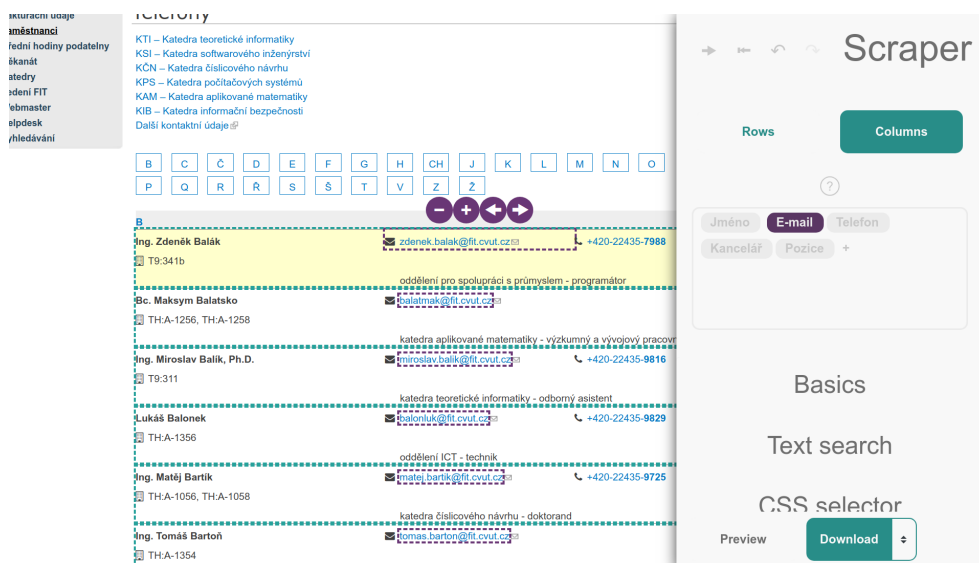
kturační údaje
aměstnanci
řední hodiny podatelny
ěkanát
atedry
edení FIT
Vebmaster
elpdesk
yhledávání

telefony

KTI – Katedra teoretické informatiky
KSI – Katedra softwarového inženýrství
KČN – Katedra číslicového návrhu
KPS – Katedra počítačových systémů
KAM – Katedra aplikované matematiky
KIB – Katedra informační bezpečnosti
Další kontaktní údaje

B C Č D E F G H CH J K L M N O
P Q R Ř S Š T V Z Ž

B

Ing. Zdeněk Balák
zdenek.balak@fit.cvut.cz
+420-22435-7988
T9:341b
oddělení pro spolupráci s průmyslem - programátor

Bc. Maksym Balatsko
balatmak@fit.cvut.cz
TH:A-1256, TH:A-1258
katedra aplikované matematiky - výzkumný a vývojový pracov

Ing. Miroslav Balík, Ph.D.
miroslav.balik@fit.cvut.cz
+420-22435-9816
T9:311
katedra teoretické informatiky - odborný asistent

Lukáš Balonek
balonluk@fit.cvut.cz
+420-22435-9829
TH:A-1356
oddělení ICT - technik

Ing. Matěj Bartík
matej.bartik@fit.cvut.cz
+420-22435-9725
TH:A-1056, TH:A-1058
katedra číslicového návrhu - doktorand

Ing. Tomáš Bartoň
tomas.barton@fit.cvut.cz
TH:A-1354

Scraper

Rows
Columns

?

Jméno
E-mail
Telefon
Kancelář
Pozice
+

Basics
Text search
CSS selector

Preview
Download